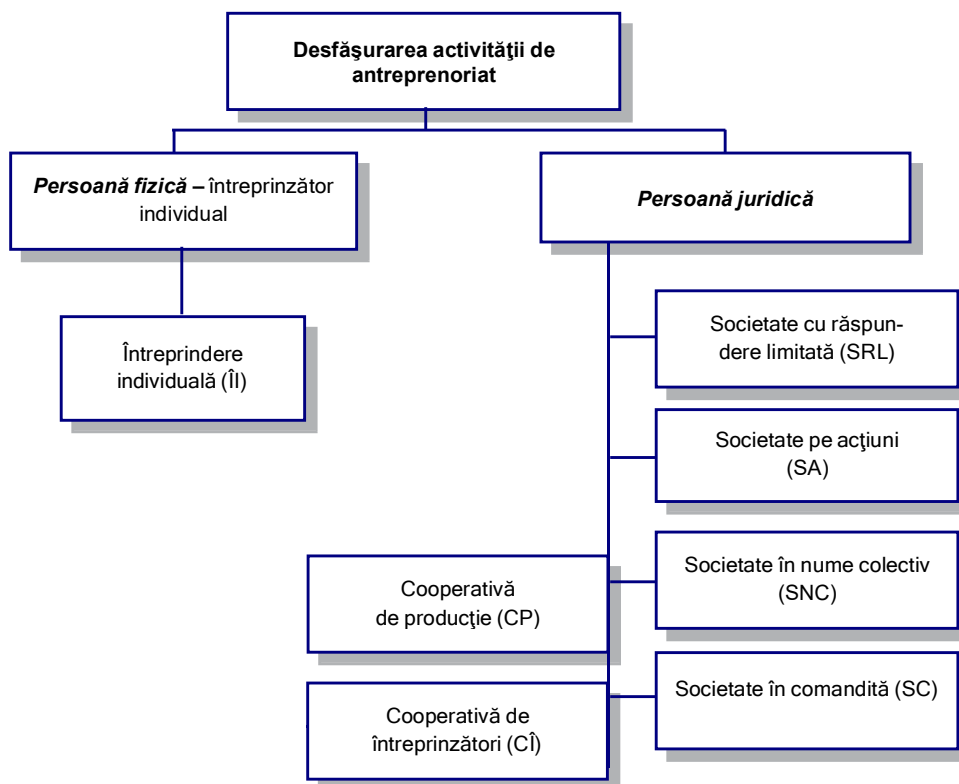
Desfăşurarea activităţii de antreprenoriat

Persoană fizică – întreprinzător individual

Persoană juridică

Întreprindere individuală (ÎI)

Societate cu răspundere limitată (SRL)

Societate pe acţiuni (SA)

Cooperativă de producţie (CP)

Societate în nume colectiv (SNC)

Societate în comandită (SC)

Cooperativă de întreprinzători (CÎ)